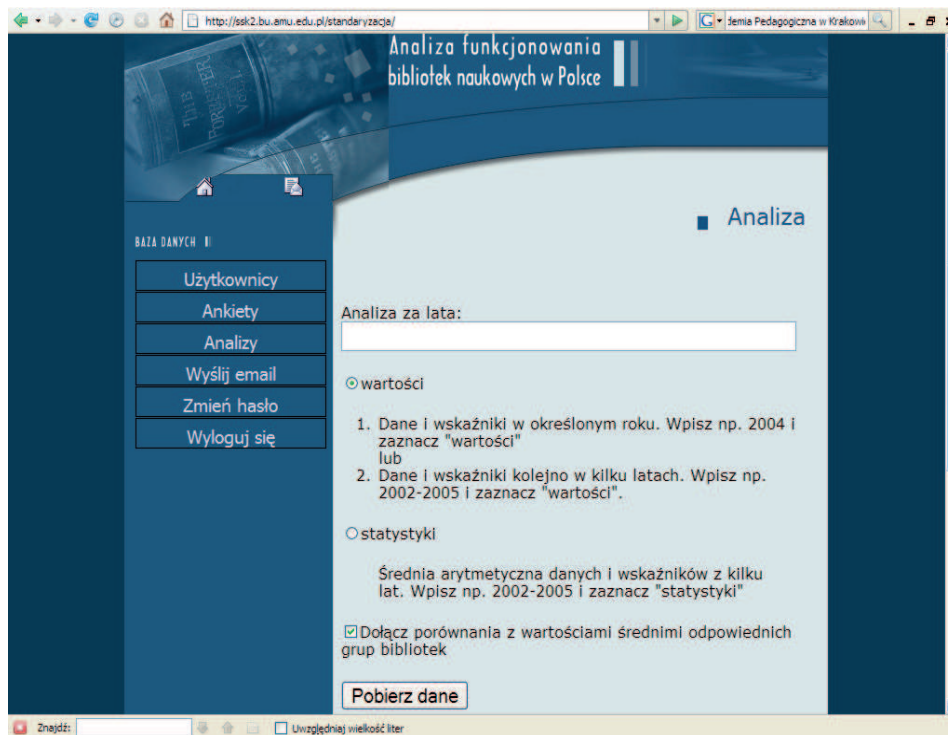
http://ssk2.bu.amu.edu.pl/standaryzacja/

demia Pedagogiczna w Krakowi

Analiza funkcjonowania bibliotek naukowych w Polsce

BAZA DANYCH

Użytkownicy
Ankiety
Analizy
Wyślij email
Zmień hasło
Wyloguj się

Analiza

Analiza za lata:

wartości

1. Dane i wskaźniki w określonym roku. Wpisz np. 2004 i zaznacz "wartości"
lub
2. Dane i wskaźniki kolejno w kilku latach. Wpisz np. 2002-2005 i zaznacz "wartości".

statystyki

Średnia arytmetyczna danych i wskaźników z kilku lat. Wpisz np. 2002-2005 i zaznacz "statystyki"

Dołącz porównania z wartościami średnimi odpowiednich grup bibliotek

Pobierz dane

Znajdź:
Uwzględniaj wielkość liter